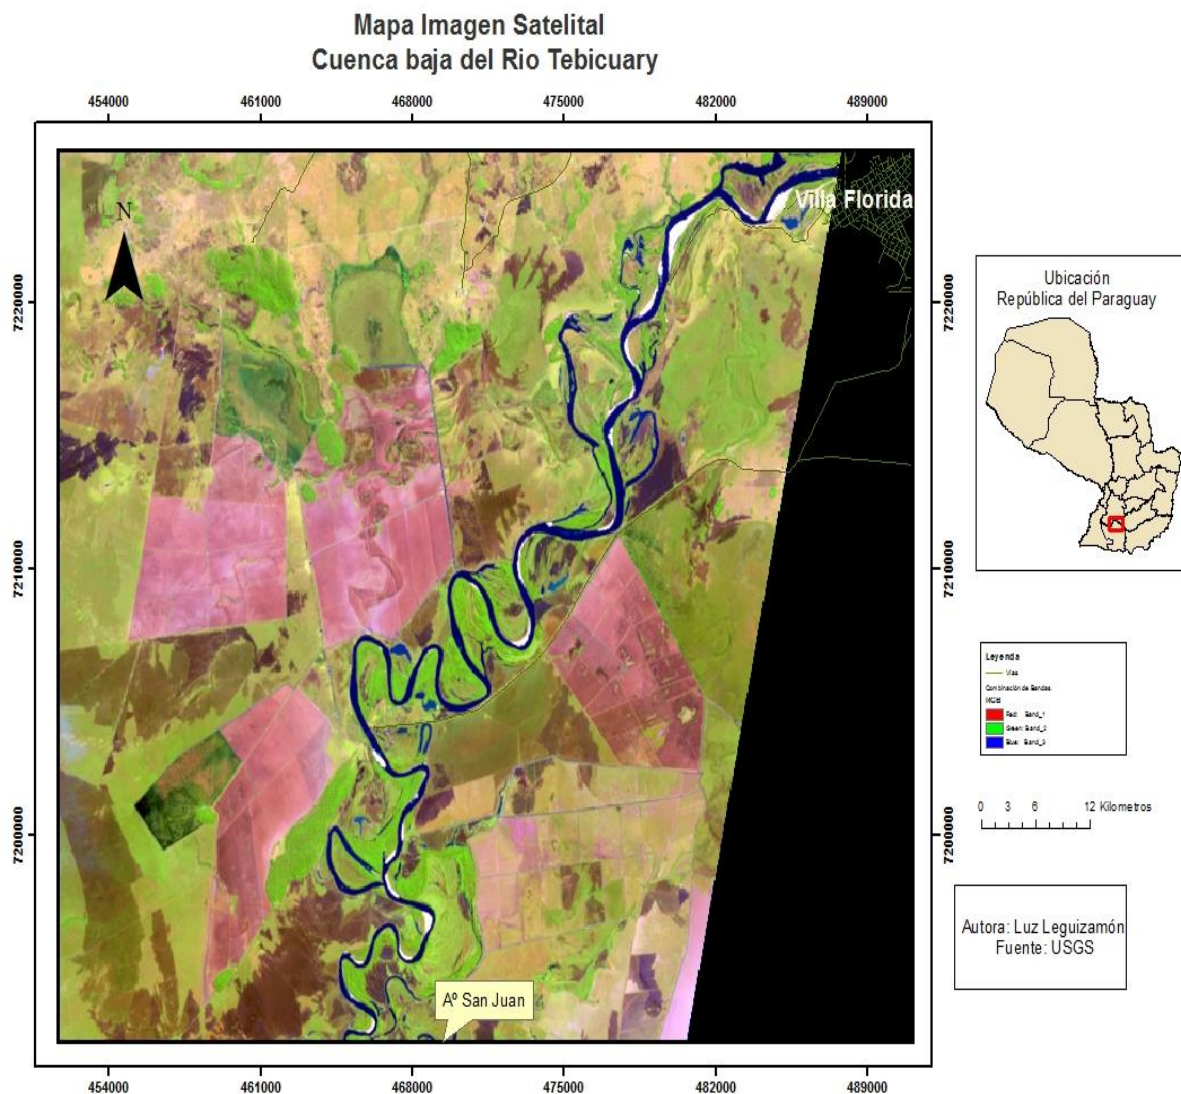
Mapa Imagen Satelital
Cuenca baja del Rio Tebicuary

454000 461000 468000 475000 482000 489000

N

Villa Florida

7220000
7210000
7200000

Aº San Juan

454000 461000 468000 475000 482000 489000

7220000
7210000
7200000

Ubicación
República del Paraguay

Leyenda
Vias
Combinación de Bandas
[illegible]
Red: Band_1
Green: Band_2
Blue: Band_3

0 3 6 12 Kilometros

Autora: Luz Leguizamón
Fuente: USGS